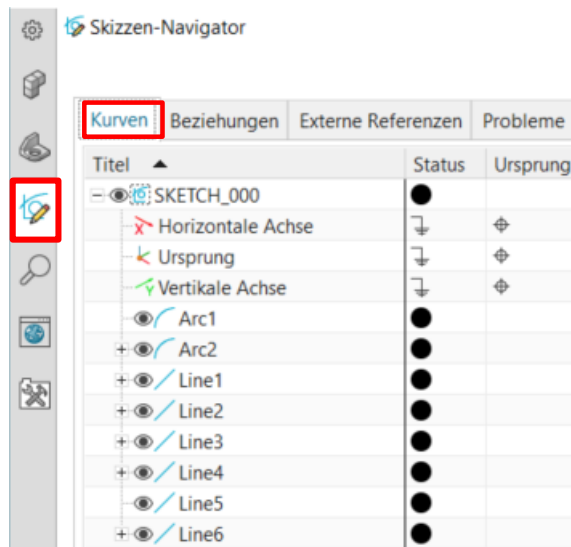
Skizzen-Navigator

Kurven | Beziehungen | Externe Referenzen | Probleme

| Titel ▲ | Status | Ursprung |
|---|---|---|
| SKETCH_000 | ● | |
| Horizontale Achse | | |
| Ursprung | | |
| Vertikale Achse | | |
| Arc1 | ● | |
| Arc2 | ● | |
| Line1 | ● | |
| Line2 | ● | |
| Line3 | ● | |
| Line4 | ● | |
| Line5 | ● | |
| Line6 | ● | |